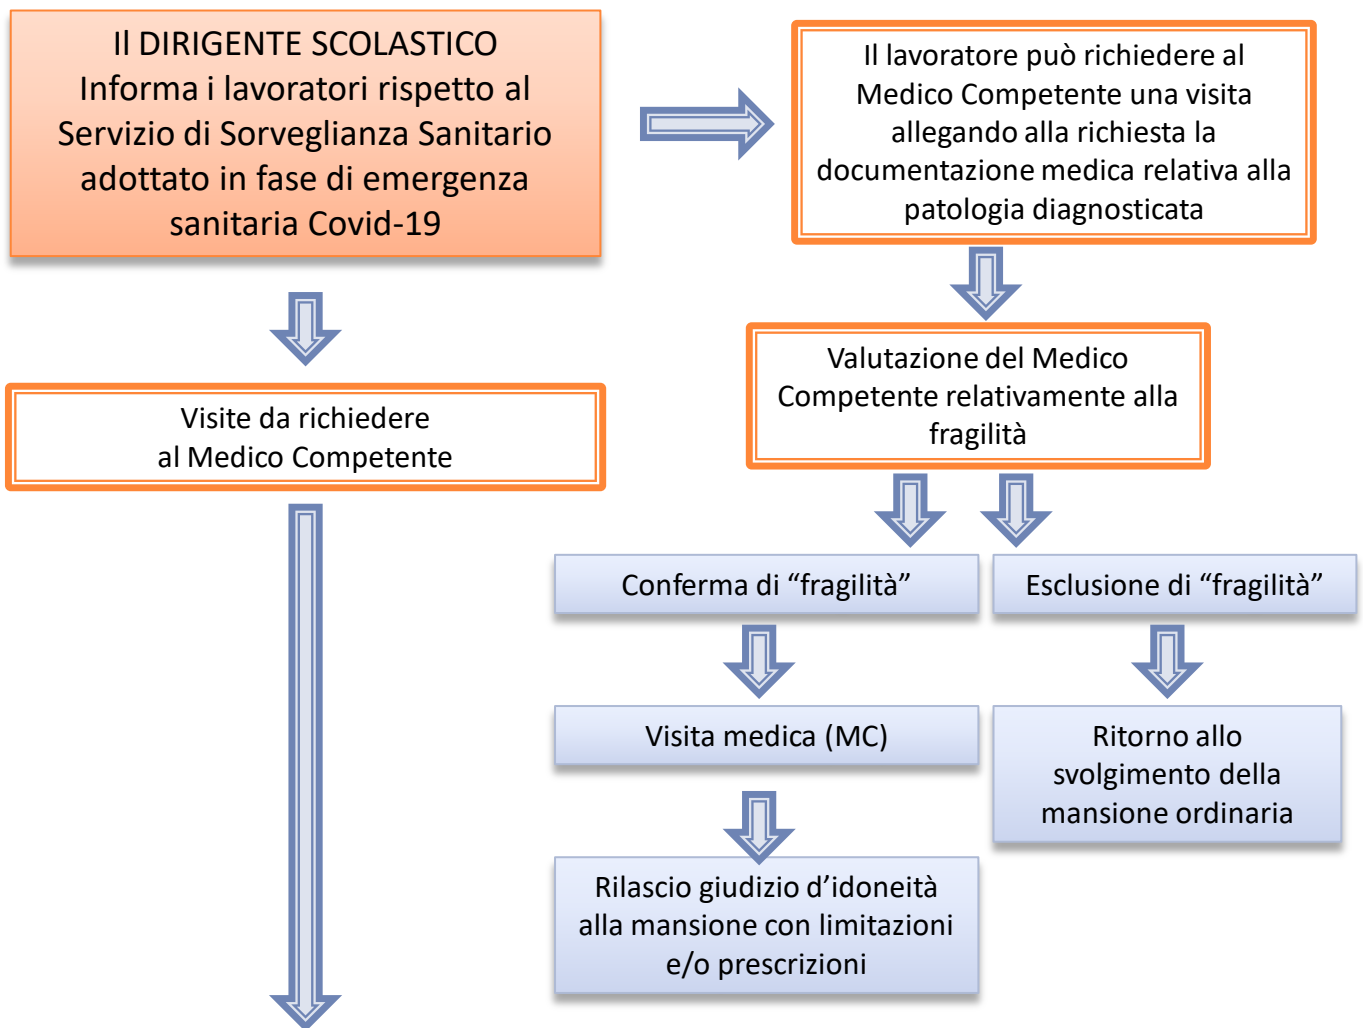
Il DIRIGENTE SCOLASTICO
Informa i lavoratori rispetto al Servizio di Sorveglianza Sanitario adottato in fase di emergenza sanitaria Covid-19

Il lavoratore può richiedere al Medico Competente una visita allegando alla richiesta la documentazione medica relativa alla patologia diagnosticata

Visite da richiedere al Medico Competente

Valutazione del Medico Competente relativamente alla fragilità

Conferma di “fragilità”

Esclusione di “fragilità”

Visita medica (MC)

Ritorno allo svolgimento della mansione ordinaria

Rilascio giudizio d’idoneità alla mansione con limitazioni e/o prescrizioni